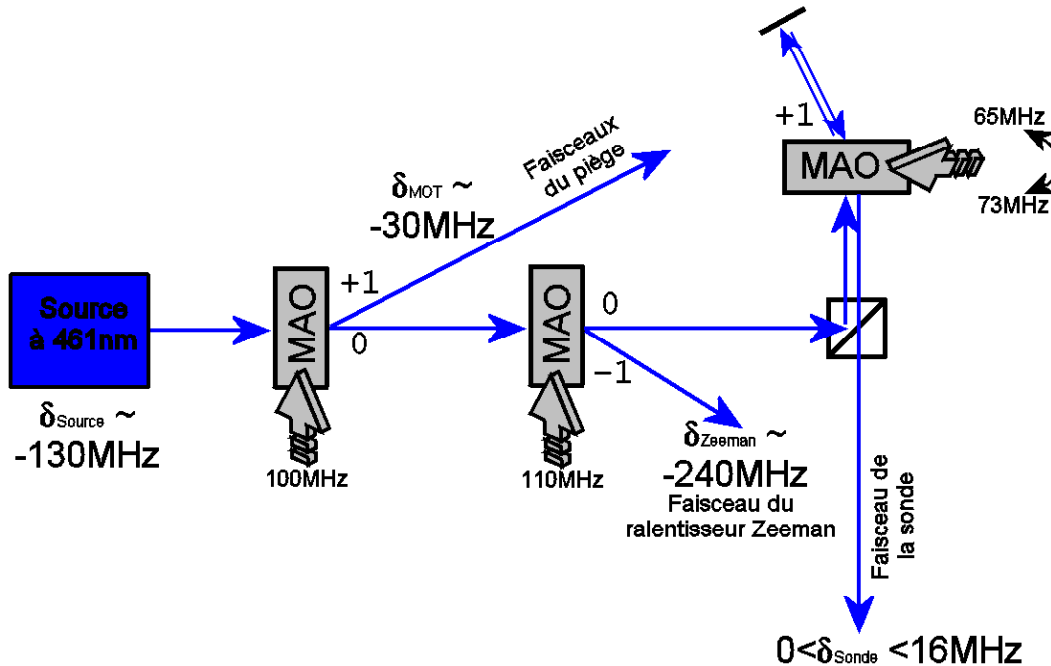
+1

65MHz

MAO

73MHz

Faisceaux du piège

$\delta_{MOT}$ ~ -30MHz

Source à 461nm

+1

MAO

0

MAO

0

-1

$\delta_{Source}$ ~ -130MHz

100MHz

110MHz

$\delta_{Zeeman}$ ~ -240MHz

Faisceau du ralentisseur Zeeman

Faisceau de la sonde

$0<\delta_{Sonde}<16MHz$